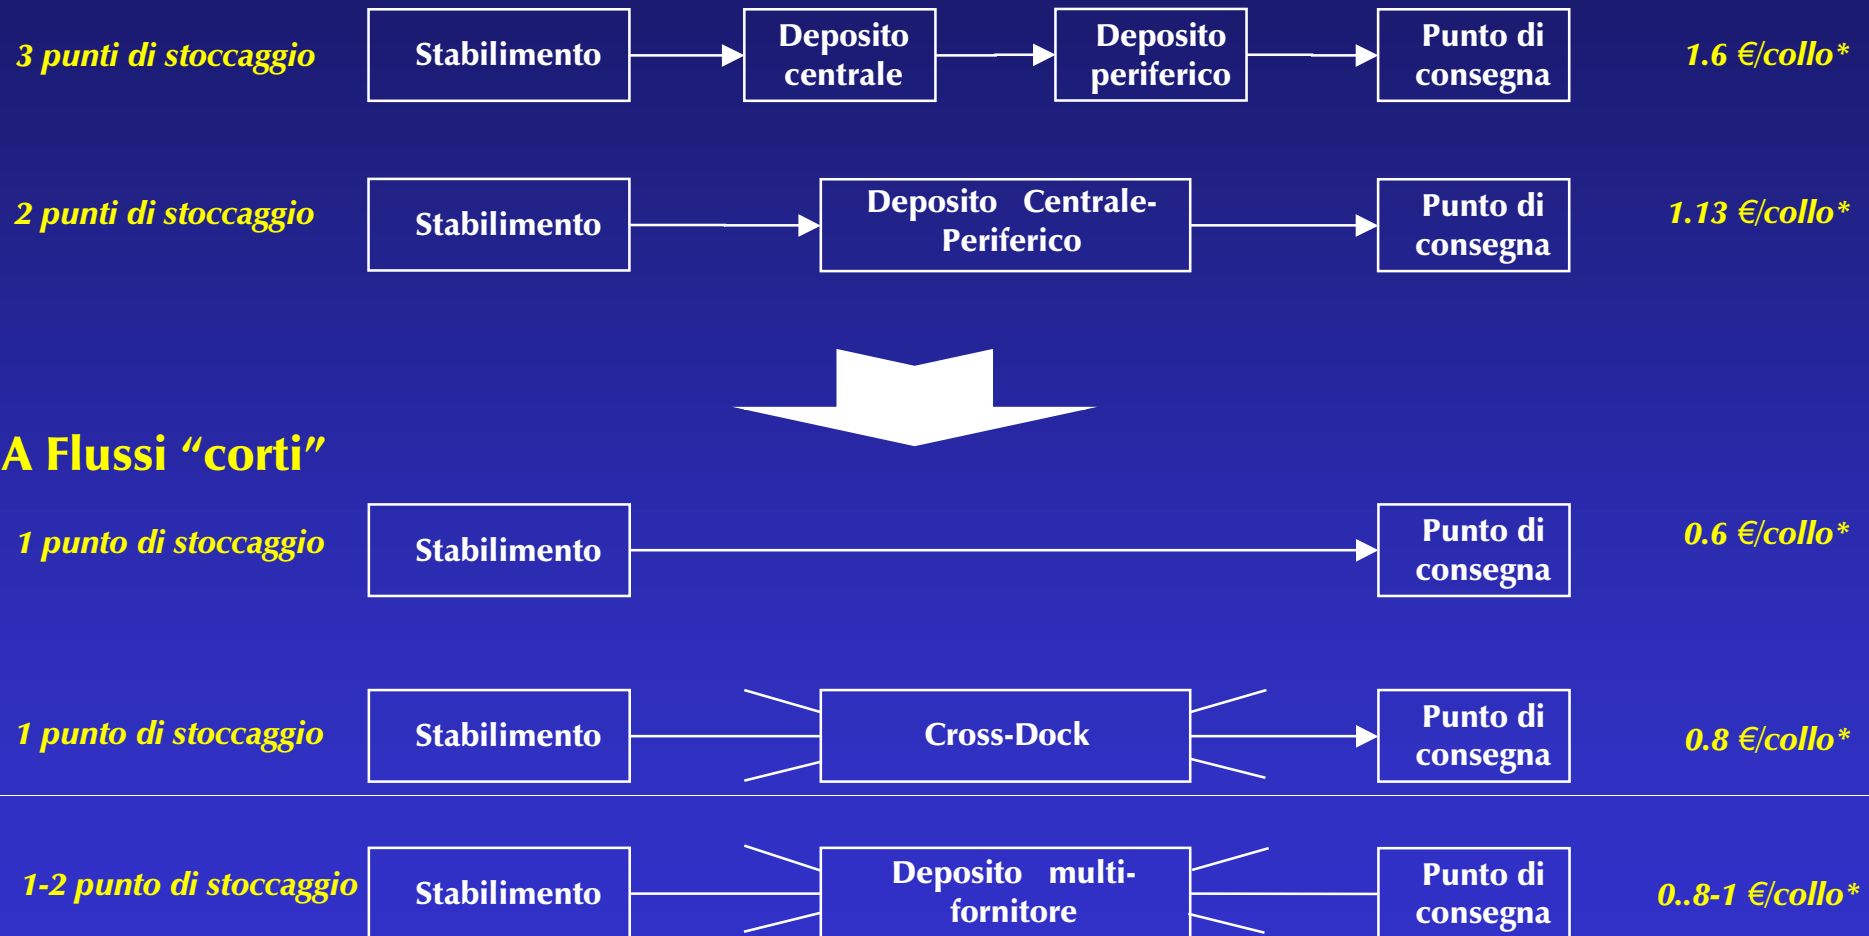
3 punti di stoccaggio

Stabilimento

Deposito centrale

Deposito periferico

Punto di consegna

1.6 €/collo*

2 punti di stoccaggio

Stabilimento

Deposito Centrale-Periferico

Punto di consegna

1.13 €/collo*

A Flussi “corti”

1 punto di stoccaggio

Stabilimento

Punto di consegna

0.6 €/collo*

1 punto di stoccaggio

Stabilimento

Cross-Dock

Punto di consegna

0.8 €/collo*

1-2 punto di stoccaggio

Stabilimento

Deposito multi-fornitore

Punto di consegna

0..8-1 €/collo*